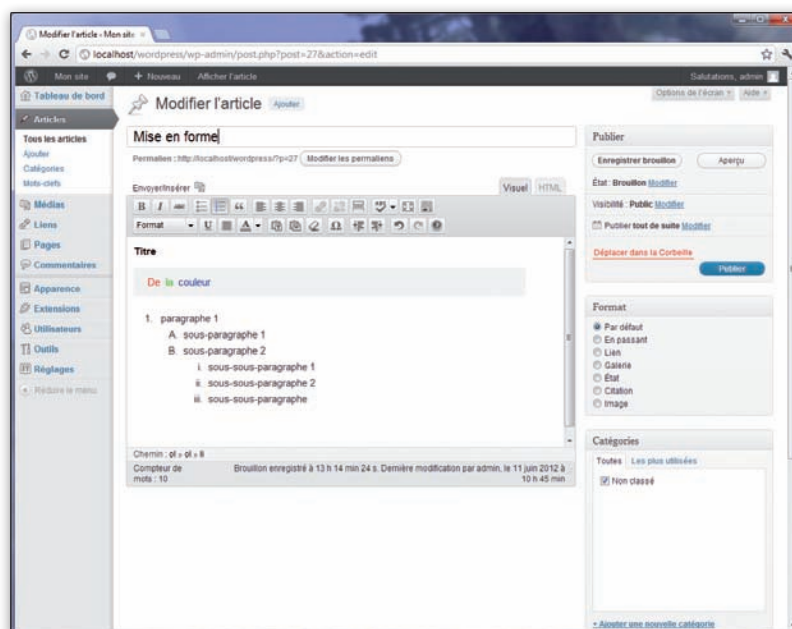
Modifier l'article ‹ Mon site

localhost/wordpress/wp-admin/post.php?post=27&action=edit

Mon site + Nouveau Afficher l'article Salutations, admin

Tableau de bord
Articles
Tous les articles
Ajouter
Catégories
Mots-clefs
Médias
Liens
Pages
Commentaires
Apparence
Extensions
Utilisateurs
Outils
Réglages
Réduire le menu

Modifier l'article Ajouter

Options de l'écran Aide

Mise en forme

Permalien : http://localhost/wordpress/?p=27 Modifier les permaliens

Envoyer/insérer Visuel HTML

Format

Titre

De la couleur

1. paragraphe 1
A. sous-paragraphe 1
B. sous-paragraphe 2
i. sous-sous-paragraphe 1
ii. sous-sous-paragraphe 2
iii. sous-sous-paragraphe

Chemin : ol » ol » li
Compteur de mots : 10
Brouillon enregistré à 13 h 14 min 24 s. Dernière modification par admin, le 11 juin 2012 à 10 h 45 min

Publier
Enregistrer brouillon Aperçu
État : Brouillon Modifier
Visibilité : Public Modifier
Publier tout de suite Modifier
Déplacer dans la Corbeille
Publier

Format
Par défaut
En passant
Lien
Galerie
État
Citation
Image

Catégories
Toutes Les plus utilisées
Non classé
+ Ajouter une nouvelle catégorie